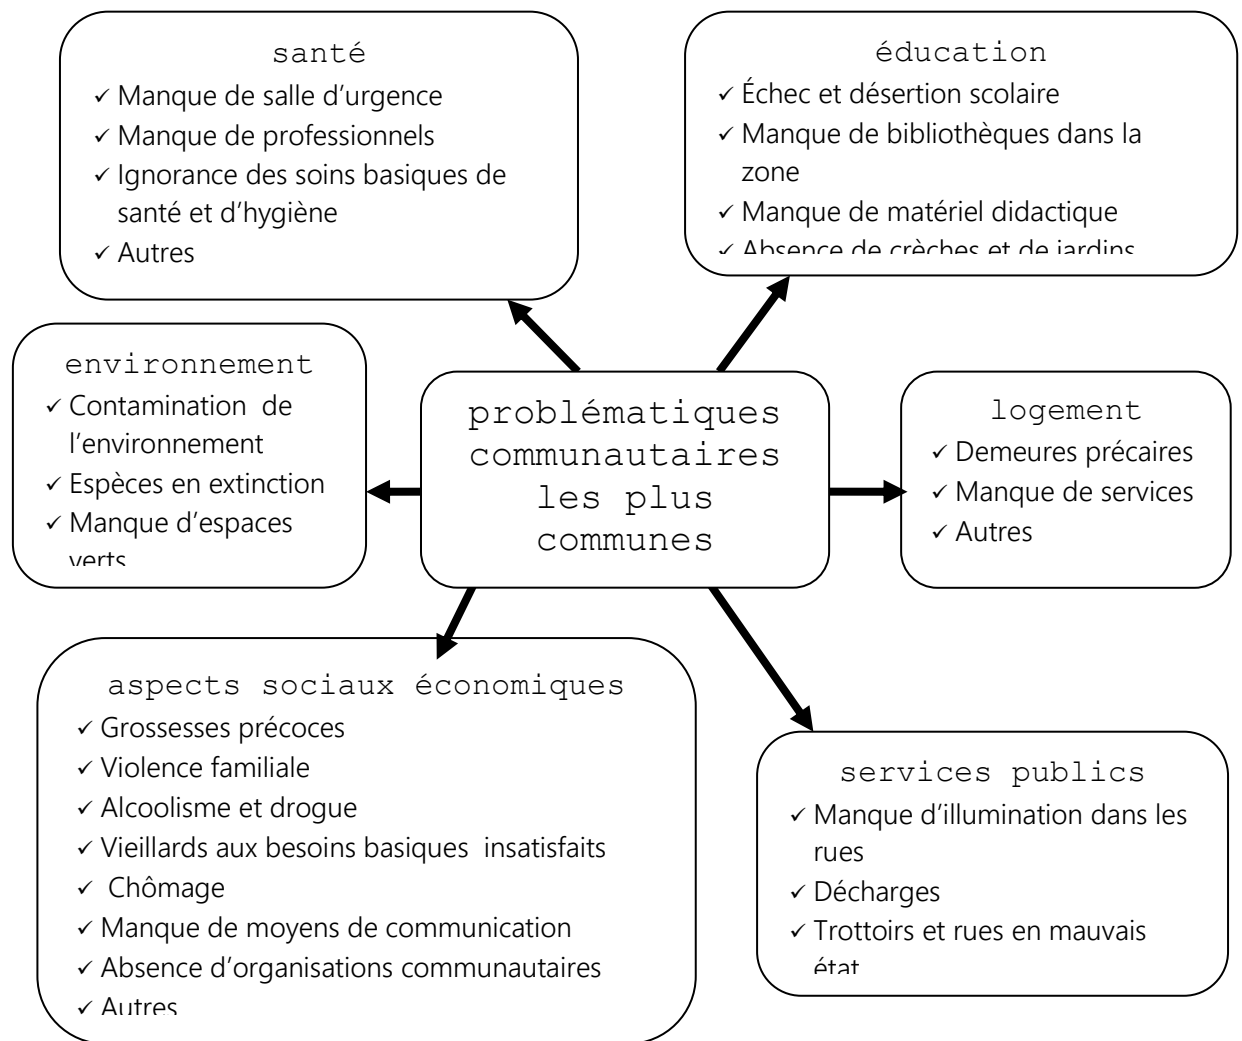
problématiques communautaires les plus communes

santé
✓ Manque de salle d'urgence
✓ Manque de professionnels
✓ Ignorance des soins basiques de santé et d'hygiène
✓ Autres

éducation
✓ Échec et désertion scolaire
✓ Manque de bibliothèques dans la zone
✓ Manque de matériel didactique
✓ Absence de crèches et de jardins

environnement
✓ Contamination de l'environnement
✓ Espèces en extinction
✓ Manque d'espaces verts

logement
✓ Demeures précaires
✓ Manque de services
✓ Autres

aspects sociaux économiques
✓ Grossesses précoces
✓ Violence familiale
✓ Alcoolisme et drogue
✓ Vieillards aux besoins basiques insatisfaits
✓ Chômage
✓ Manque de moyens de communication
✓ Absence d'organisations communautaires
✓ Autres

services publics
✓ Manque d'illumination dans les rues
✓ Décharges
✓ Trottoirs et rues en mauvais état